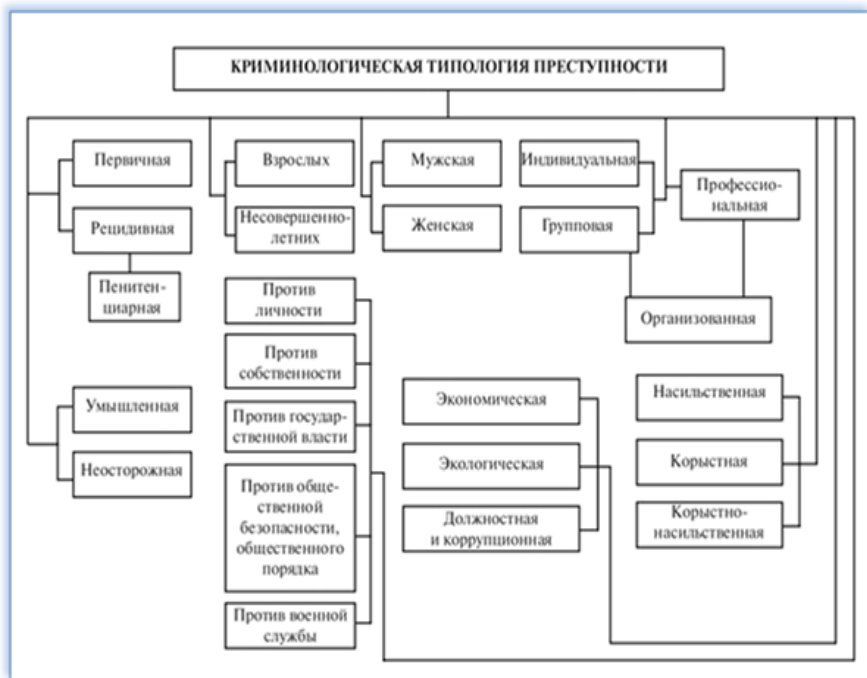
КРИМИНОЛОГИЧЕСКАЯ ТИПОЛОГИЯ ПРЕСТУПНОСТИ

Первичная

Рецидивная

Пенитенциарная

Взрослых

Несовершеннолетних

Мужская

Женская

Индивидуальная

Групповая

Профессиональная

Организованная

Против личности

Против собственности

Против государственной власти

Против общественной безопасности, общественного порядка

Против военной службы

Умышленная

Неосторожная

Экономическая

Экологическая

Должностная и коррупционная

Насильственная

Корыстная

Корыстно-насильственная